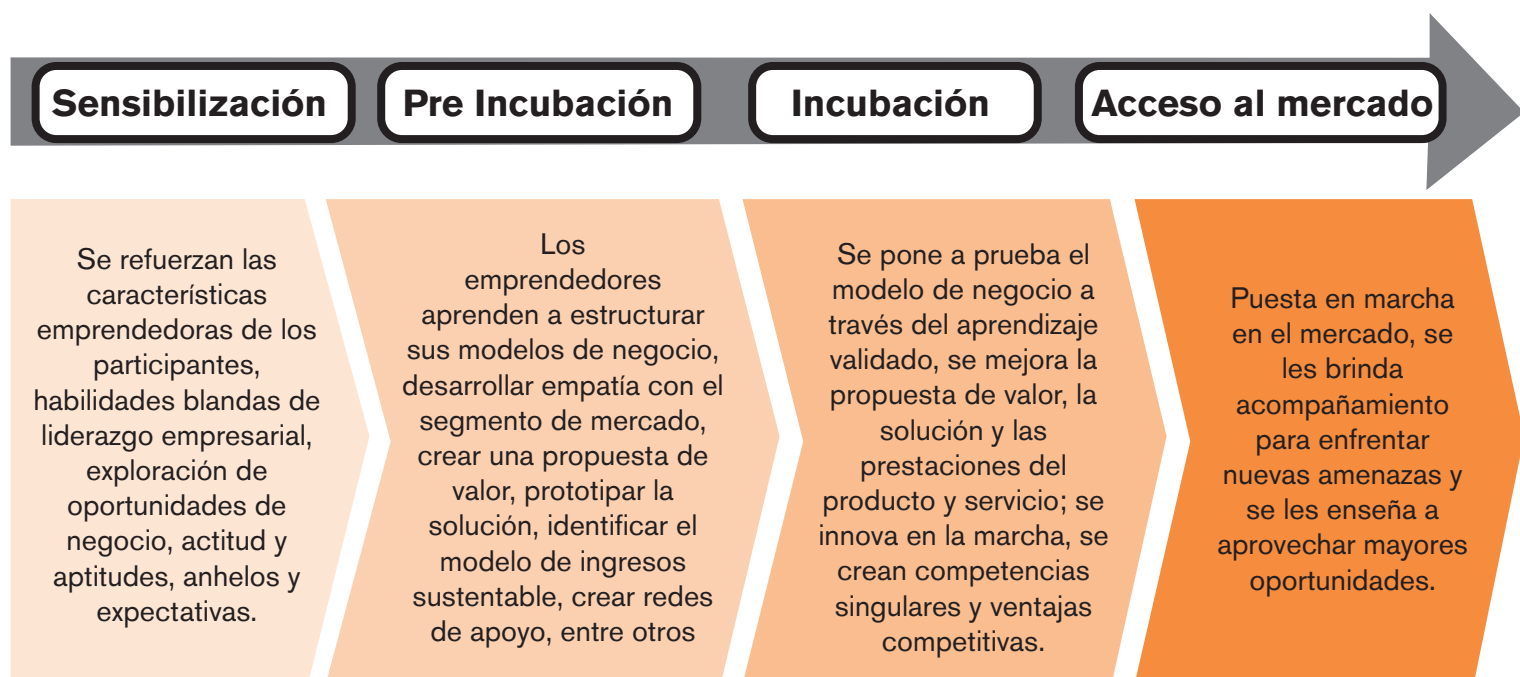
Sensibilización

Pre Incubación

Incubación

Acceso al mercado

Se refuerzan las características emprendedoras de los participantes, habilidades blandas de liderazgo empresarial, exploración de oportunidades de negocio, actitud y aptitudes, anhelos y expectativas.

Los emprendedores aprenden a estructurar sus modelos de negocio, desarrollar empatía con el segmento de mercado, crear una propuesta de valor, prototipar la solución, identificar el modelo de ingresos sustentable, crear redes de apoyo, entre otros

Se pone a prueba el modelo de negocio a través del aprendizaje validado, se mejora la propuesta de valor, la solución y las prestaciones del producto y servicio; se innova en la marcha, se crean competencias singulares y ventajas competitivas.

Puesta en marcha en el mercado, se les brinda acompañamiento para enfrentar nuevas amenazas y se les enseña a aprovechar mayores oportunidades.